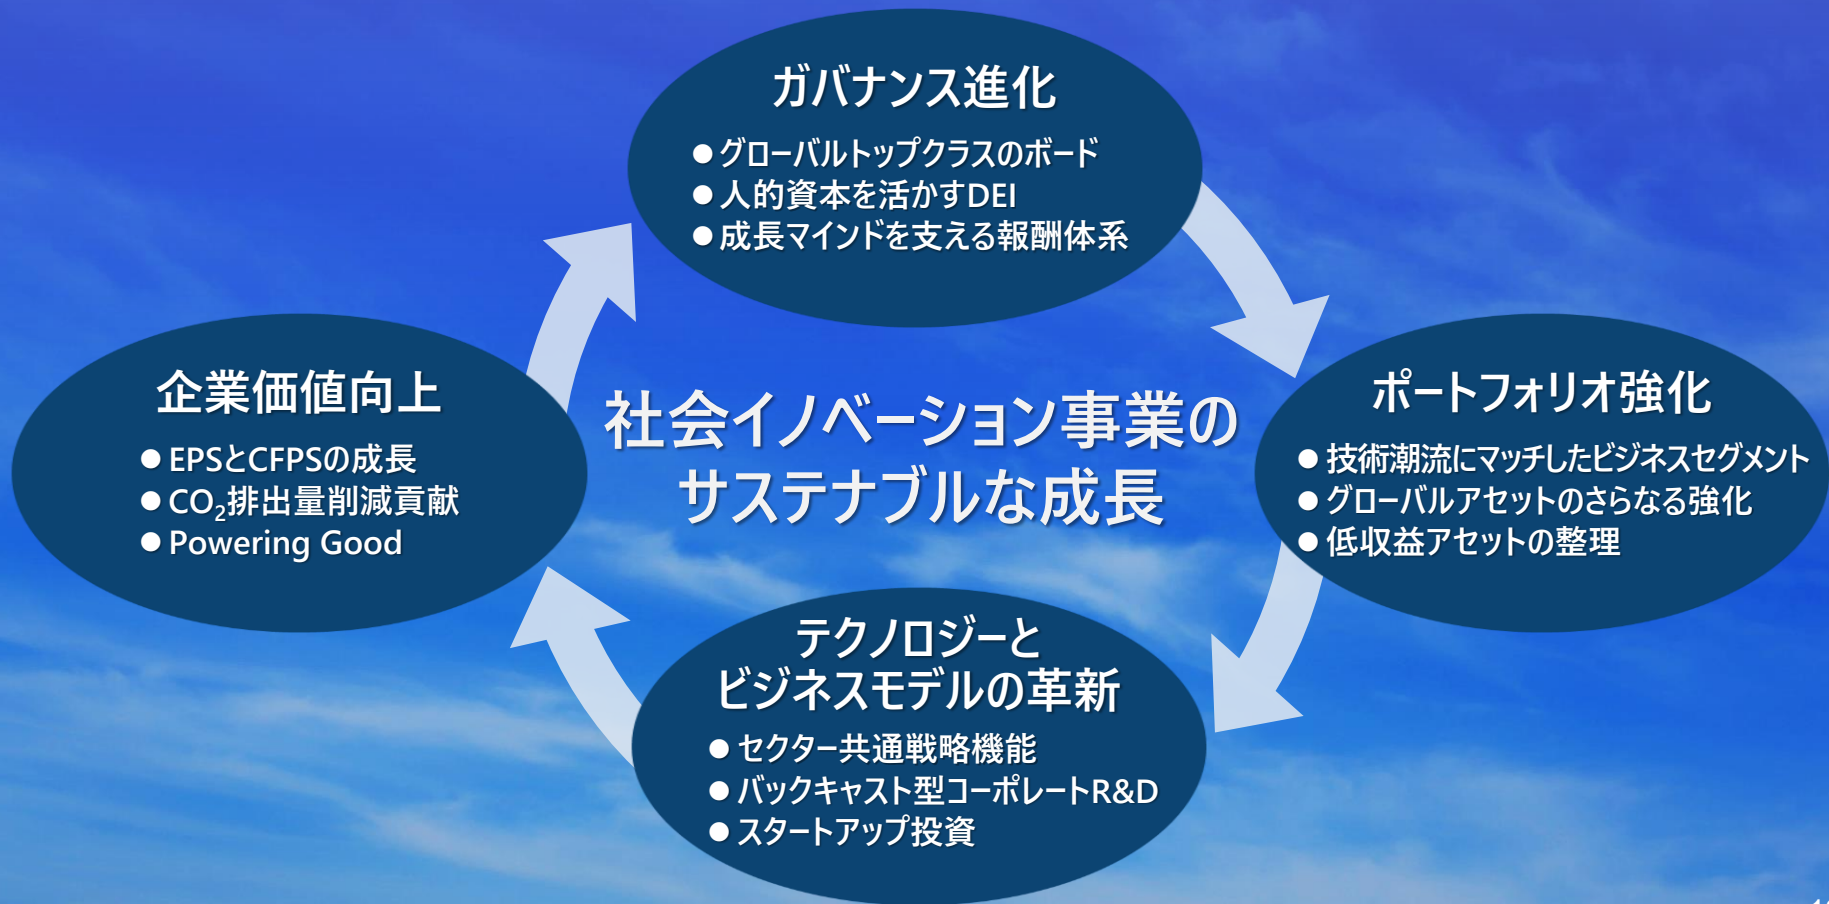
ガバナンス進化

● グローバルトップクラスのボード
● 人的資本を活かすDEI
● 成長マインドを支える報酬体系

企業価値向上

● EPSとCFPSの成長
● $CO_2$排出量削減貢献
● Powering Good

社会イノベーション事業のサステナブルな成長

ポートフォリオ強化

● 技術潮流にマッチしたビジネスセグメント
● グローバルアセットのさらなる強化
● 低収益アセットの整理

テクノロジーとビジネスモデルの革新

● セクター共通戦略機能
● バックキャスト型コーポレートR&D
● スタートアップ投資